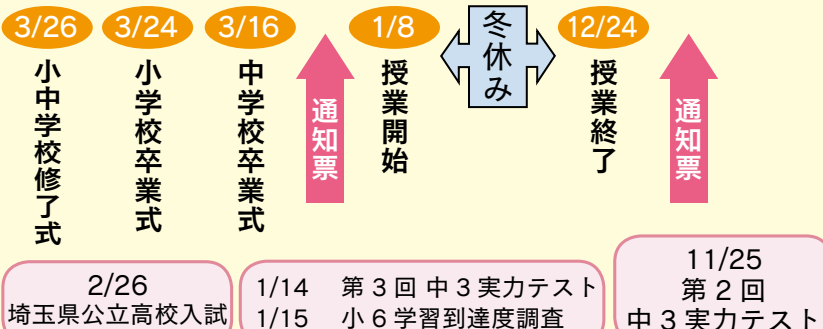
3/26

小中学校修了式

3/24

小学校卒業式

3/16

中学校卒業式

通知票

1/8

授業開始

冬休み

12/24

授業終了

通知票

2/26
埼玉県公立高校入試

1/14　第３回 中３実力テスト
1/15　小６学習到達度調査

11/25
第２回
中３実力テスト